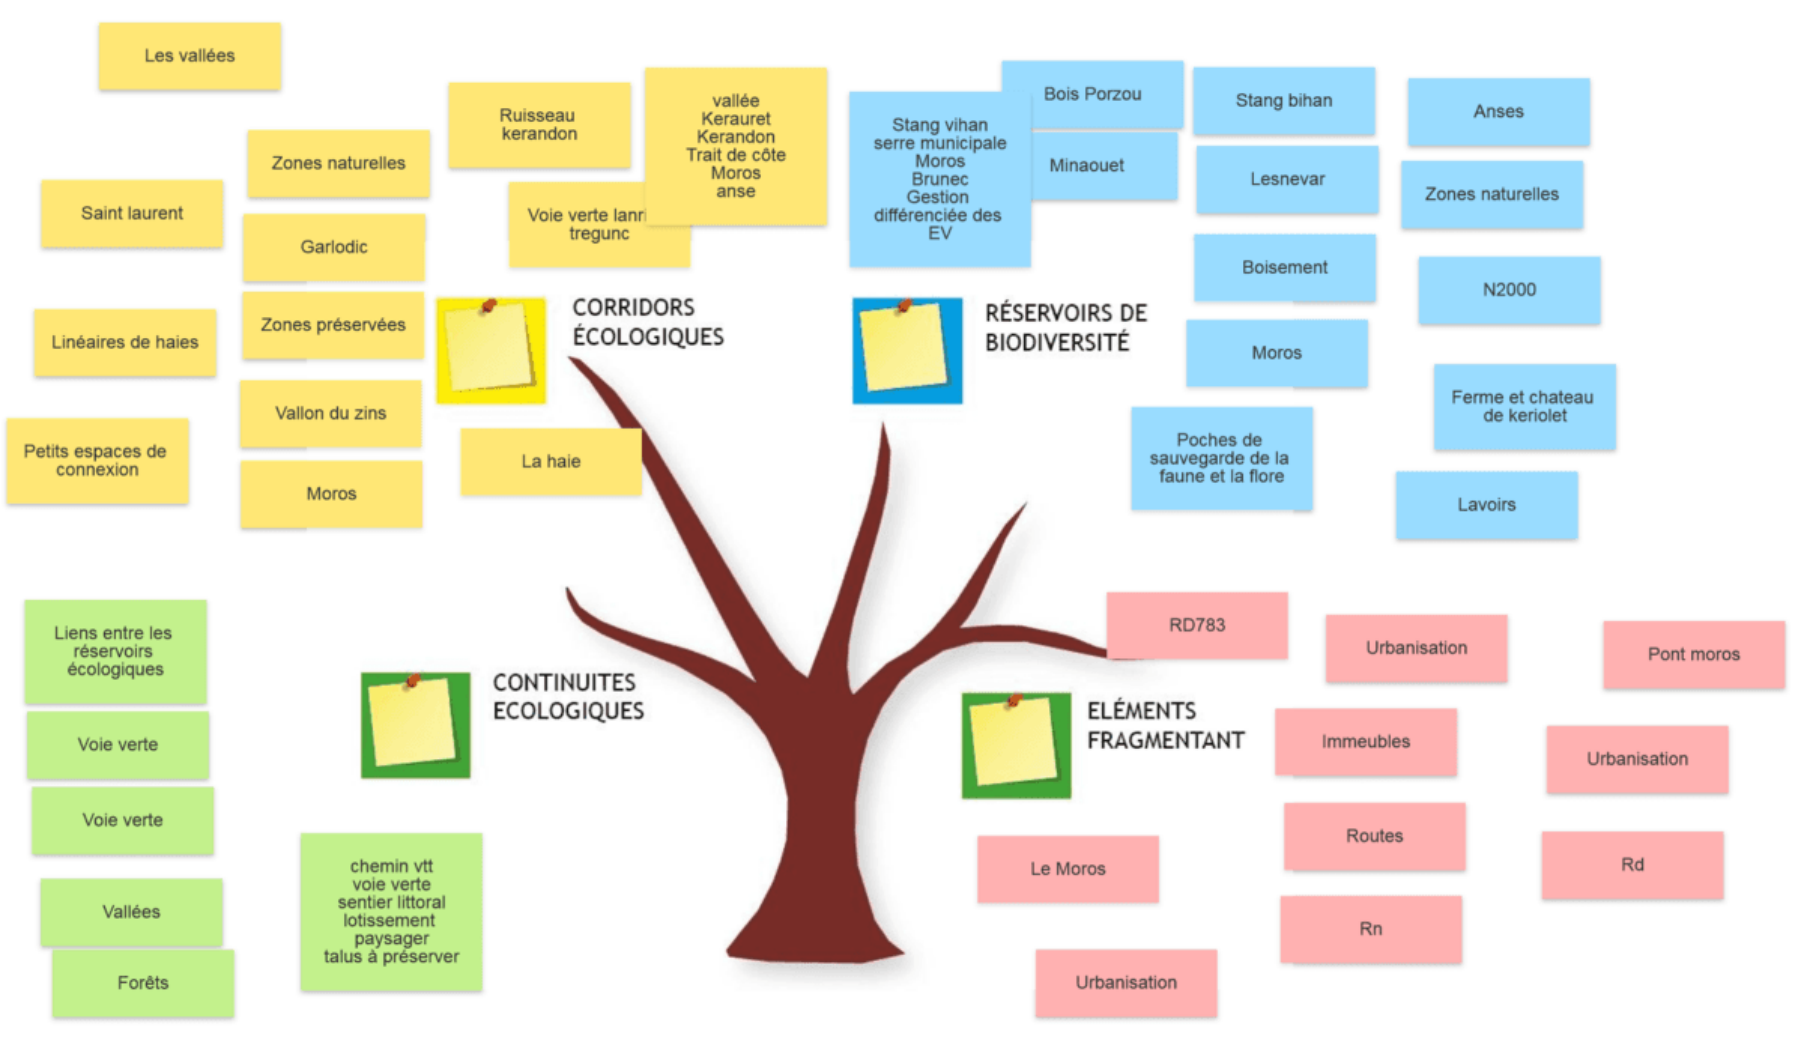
Les vallées

Ruisseau kerandon

vallée Kerauret Kerandon Trait de côte Moros anse

Zones naturelles

Saint laurent

Voie verte lanr tregunc

Garlodic

Linéaires de haies

Zones préservées

CORRIDORS ÉCOLOGIQUES

Vallon du zins

Petits espaces de connexion

La haie

Moros

Stang vihan serre municipale Moros Brunec Gestion différenciée des EV

Bois Porzou

Minaouet

Stang bihan

Lesnevar

Boisement

Moros

Anses

Zones naturelles

N2000

RÉSERVOIRS DE BIODIVERSITÉ

Poches de sauvegarde de la faune et la flore

Ferme et chateau de keriolet

Lavoirs

Liens entre les réservoirs écologiques

Voie verte

Voie verte

Vallées

Forêts

CONTINUITES ECOLOGIQUES

chemin vtt voie verte sentier littoral lotissement paysager talus à préserver

RD783

Urbanisation

Pont moros

ELÉMENTS FRAGMENTANT

Immeubles

Urbanisation

Routes

Le Moros

Rd

Rn

Urbanisation